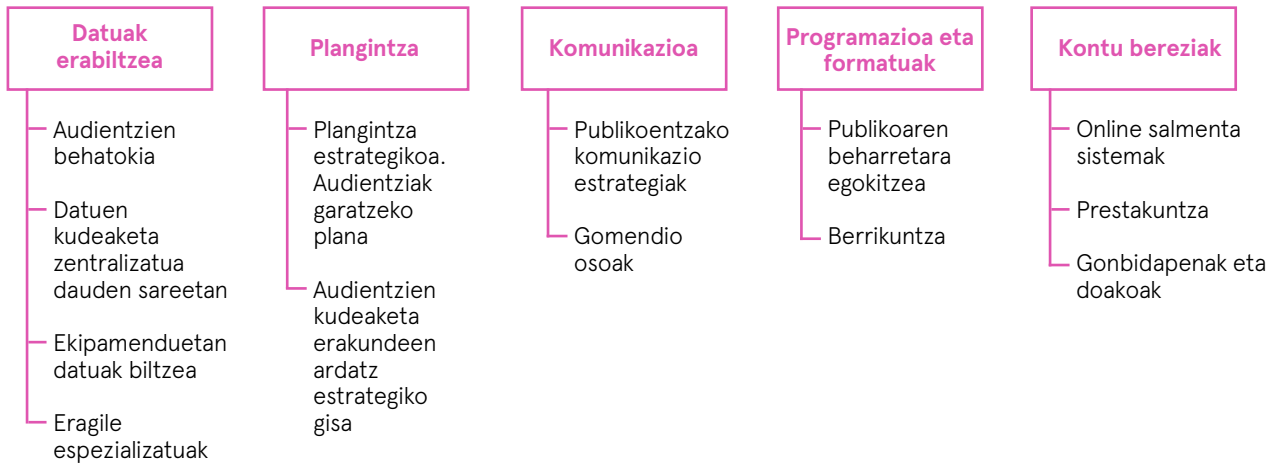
Datuak erabiltzea

Audientzien behatokia

Datuen kudeaketa zentralizatua dauden sareetan

Ekipamenduetan datuak biltzea

Eragile espezializatuak

Plangintza

Plangintza estrategikoa. Audientziak garatzeko plana

Audientzien kudeaketa erakundeen ardatz estrategiko gisa

Komunikazioa

Publikoentzako komunikazio estrategiak

Gomendio osoak

Programazioa eta formatuak

Publikoaren beharretara egokitzea

Berrikuntza

Kontu bereziak

Online salmenta sistemak

Prestakuntza

Gonbidapenak eta doakoak